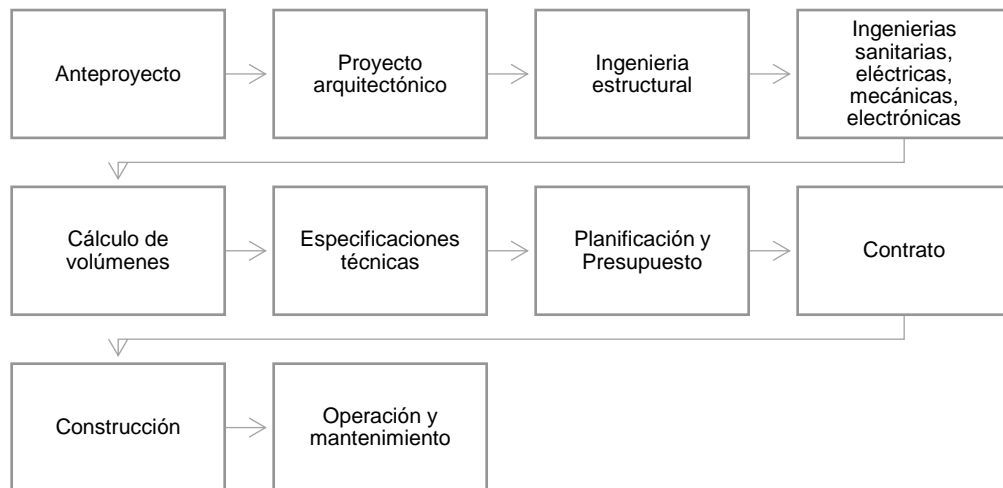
Anteproyecto

Proyecto arquitectónico

Ingenieria estructural

Ingenierias sanitarias, eléctricas, mecánicas, electrónicas

Cálculo de volúmenes

Especificaciones técnicas

Planificación y Presupuesto

Contrato

Construcción

Operación y mantenimiento